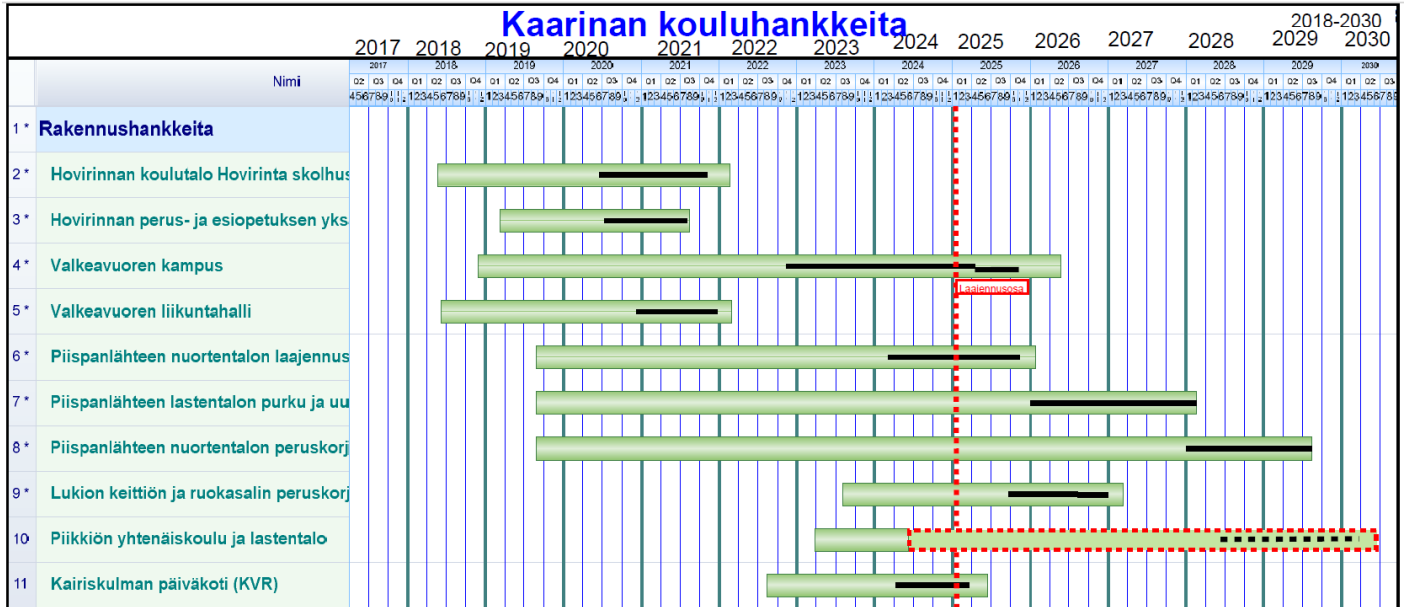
Kaarinan kouluhankkeita

2018-2030

2017 2018 2019 2020 2021 2022 2023 2024 2025 2026 2027 2028 2029 2030

Nimi

1 * Rakennushankkeita
2 * Hovirinnan koulutalo Hovirinta skolhus
3 * Hovirinnan perus- ja esiopetuksen yks
4 * Valkeavuoren kampus
Laajennusosa
5 * Valkeavuoren liikuntahalli
6 * Piispanlähteen nuortentalon laajennus
7 * Piispanlähteen lastentalon purku ja uu
8 * Piispanlähteen nuortentalon peruskorj
9 * Lukion keittiön ja ruokasalin peruskorj
10 Piikkiön yhtenäiskoulu ja lastentalo
11 Kairiskulman päiväkoti (KVR)